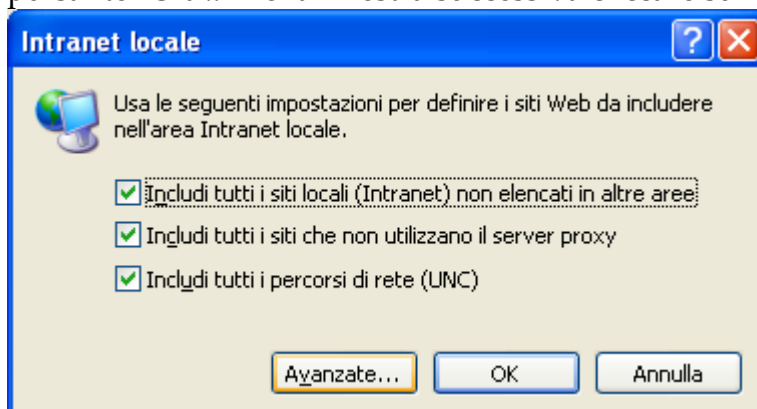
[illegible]

Intranet locale

?

Usa le seguenti impostazioni per definire i siti Web da includere nell'area Intranet locale.

Includi tutti i siti locali (Intranet) non elencati in altre aree

Includi tutti i siti che non utilizzano il server proxy

Includi tutti i percorsi di rete (UNC)

Avanzate...

OK

Annulla